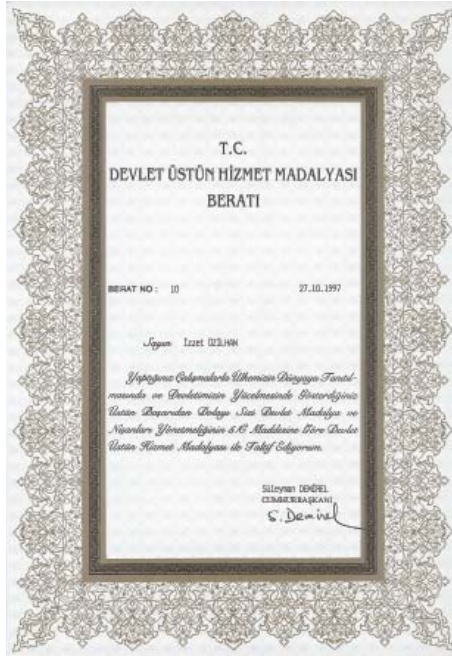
T.C.
DEVLET ÜSTÜN HİZMET MADALYASI
BERATI

BERAT NO : 10 27.10.1997

Sayın İzzet ÖZİLHAN

Yaptığınız Çalışmalarla Ülkemizin Dünyaya Tanıtılmasında ve Devletimizin Yücelmesinde Gösterdiğiniz Üstün Başarıdan Dolayı Sizi Devlet Madalya ve Nişanları Yönetmeliğinin 5.C Maddesine Göre Devlet Üstün Hizmet Madalyası ile Taltif Ediyorum.

Süleyman DEMİREL
CUMHURBAŞKANI
S. Demirel